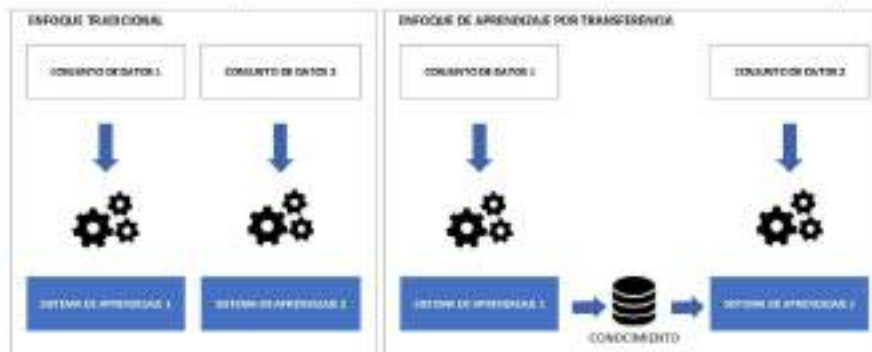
ENFOQUE TRADICIONAL

CONJUNTO DE DATOS 1

CONJUNTO DE DATOS 2

SISTEMA DE APRENDIZAJE 1

SISTEMA DE APRENDIZAJE 2

ENFOQUE DE APRENDIZAJE POR TRANSFERENCIA

CONJUNTO DE DATOS 1

CONJUNTO DE DATOS 2

SISTEMA DE APRENDIZAJE 1

CONOCIMIENTO

SISTEMA DE APRENDIZAJE 2